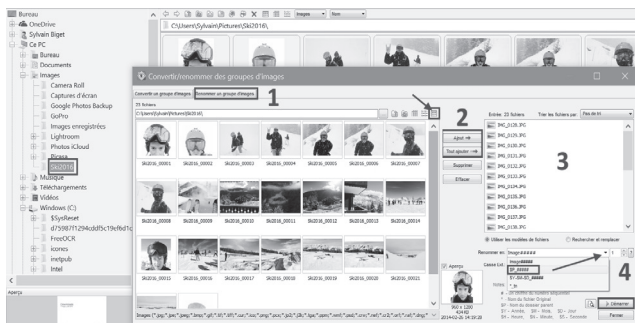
Bureau
OneDrive
Sylvain Biget
Ce PC
Bureau
Documents
Images
Camera Roll
Captures d'écran
Google Photos Backup
GoPro
Images enregistrées
Lightroom
Photos iCloud
Picasa
Ski2016
Musique
Téléchargements
Vidéos
Windows (C:)
$SysReset
d7598712f9... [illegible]
FreeOCR
Icones
inetpub
Intel
Aperçu

C:\Users\Sylvain\Pictures\Ski2016\

Images
Nom

Convertir/renommer des groupes d'images
Convertir un groupe d'images
Renommer un groupe d'images
1
73 fichiers
C:\Users\Sylvain\Pictures\Ski2016\
Ski2016_00001
Ski2016_00002
Ski2016_00003
Ski2016_00004
Ski2016_00005
Ski2016_00006
Ski2016_00007
Ski2016_00008
Ski2016_00009
Ski2016_00010
Ski2016_00011
Ski2016_00012
Ski2016_00013
Ski2016_00014
Ski2016_00015
Ski2016_00016
Ski2016_00017
Ski2016_00018
Ski2016_00019
Ski2016_00020
Ski2016_00021
Images (*.jpg;*.jpe;*.jpeg;*.bmp;*.gif;*.tif;*.tiff;*.cur;*.ico;*.png;*.pcx;*.jp2;*.j2k;*.tga;*.ppm;*.wmf;*.emf;*.xcf...) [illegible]
2
Ajout ⇒
Tout ajouter ⇒
Supprimer
Effacer
Entrée: 20 fichiers
Trier les fichiers par:
Pas de tri
IMG_0128.JPG
IMG_0129.JPG
IMG_0130.JPG
IMG_0131.JPG
IMG_0132.JPG
IMG_0133.JPG
IMG_0134.JPG
IMG_0135.JPG
IMG_0136.JPG
IMG_0137.JPG
IMG_0138.JPG
3
Utiliser les modèles de fichiers
Rechercher et remplacer
Renommer en:
Image#####
Image#####
$F_#####
$Y-$M-$D_#####
Casse Ext:
Notes:
4
Aperçu
960 x 1280
424 KB
2014-02-26 14:19:29
Démarrer
Fermer